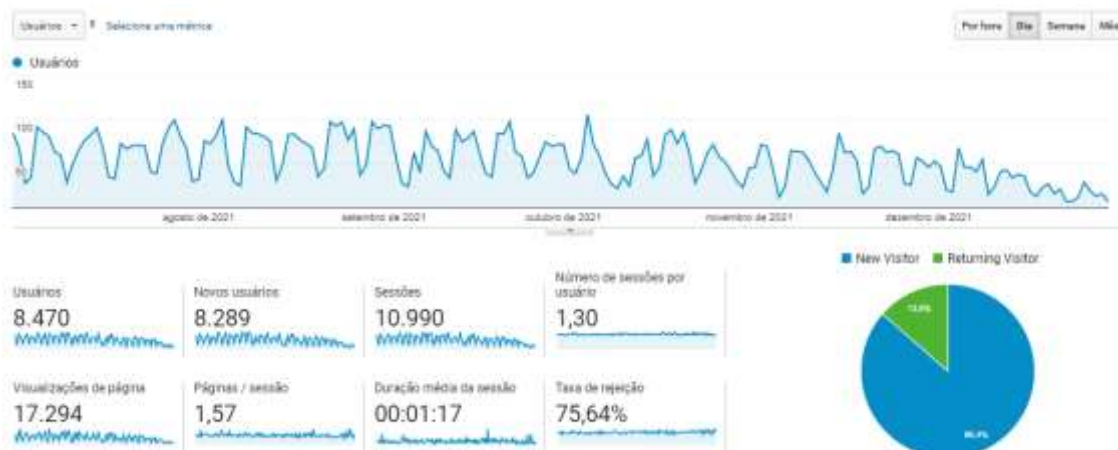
Usuários ▾ Selecione uma métrica

Por hora Dia Semana Mês

● Usuários

150

100

50

agosto de 2021 setembro de 2021 outubro de 2021 novembro de 2021 dezembro de 2021

■ New Visitor ■ Returning Visitor

Usuários
8.470

Novos usuários
8.289

Sessões
10.990

Número de sessões por usuário
1,30

Visualizações de página
17.294

Páginas / sessão
1,57

Duração média da sessão
00:01:17

Taxa de rejeição
75,64%

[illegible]

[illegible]